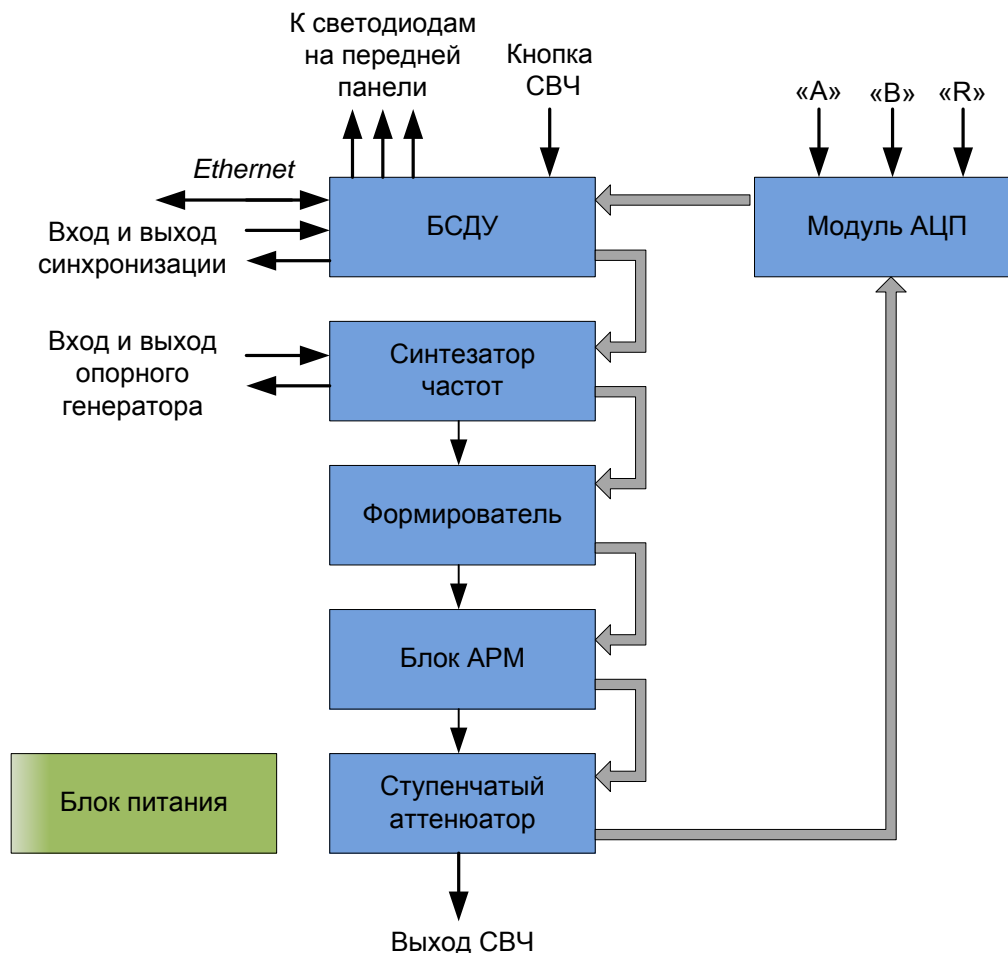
К светодиодам на передней панели

Кнопка СВЧ

«A»

«B»

«R»

Ethernet

Вход и выход синхронизации

БСДУ

Модуль АЦП

Вход и выход опорного генератора

Синтезатор частот

Формирователь

Блок АРМ

Блок питания

Ступенчатый аттенюатор

Выход СВЧ